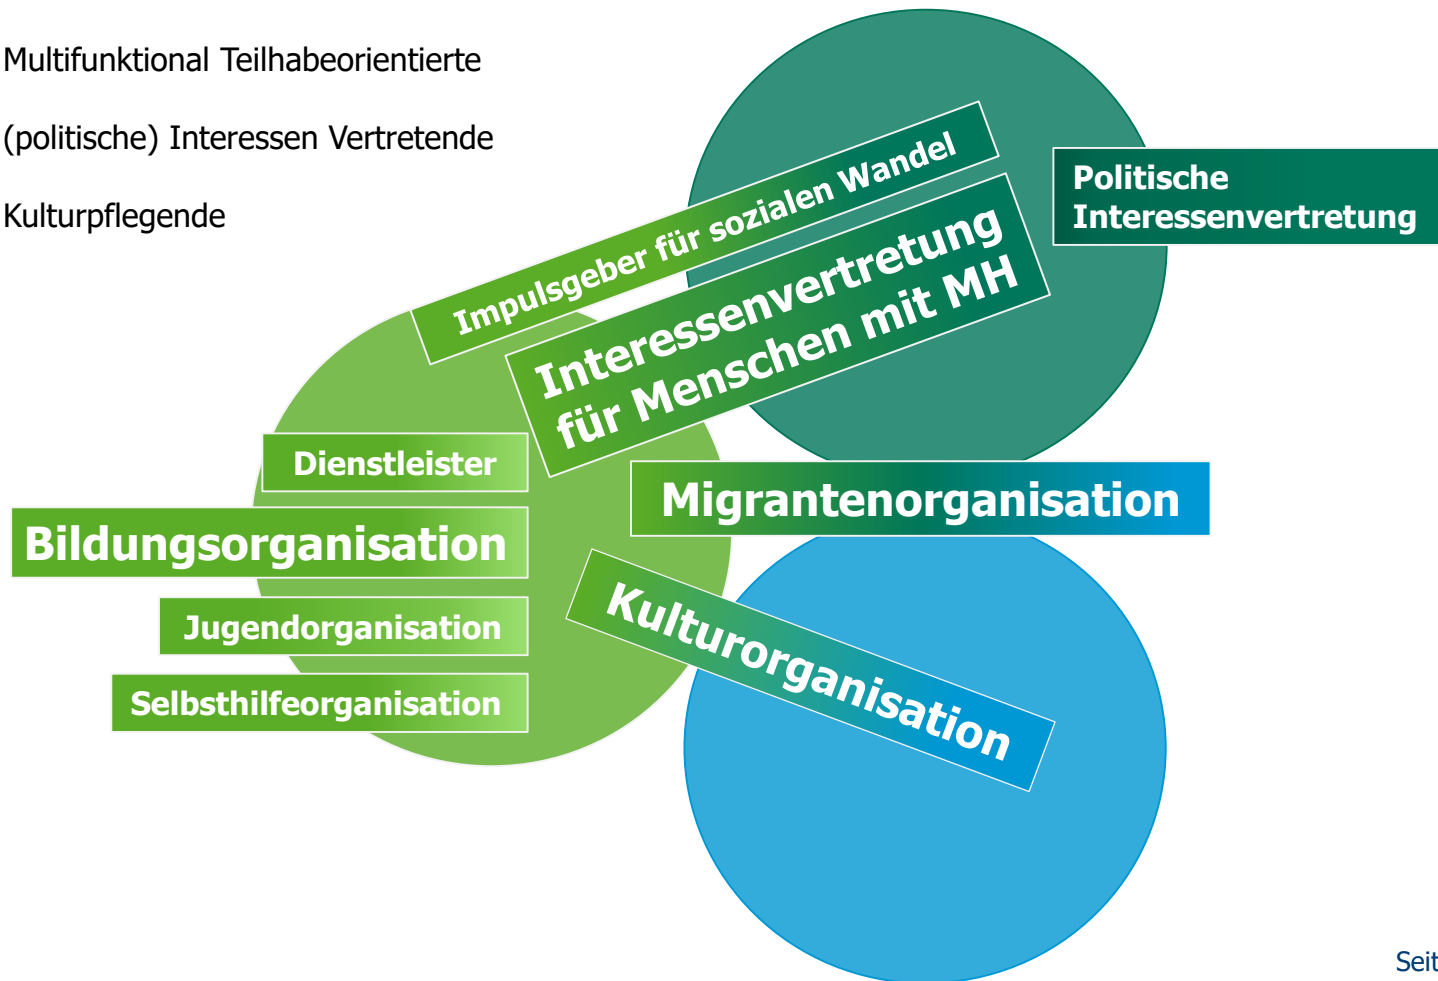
Multifunktional Teilhabeorientierte

(politische) Interessen Vertretende

Kulturpflegende

Impulsgeber für sozialen Wandel

Interessenvertretung für Menschen mit MH

Politische Interessenvertretung

Dienstleister

Bildungsorganisation

Jugendorganisation

Selbsthilfeorganisation

Migrantenorganisation

Kulturorganisation

Seit